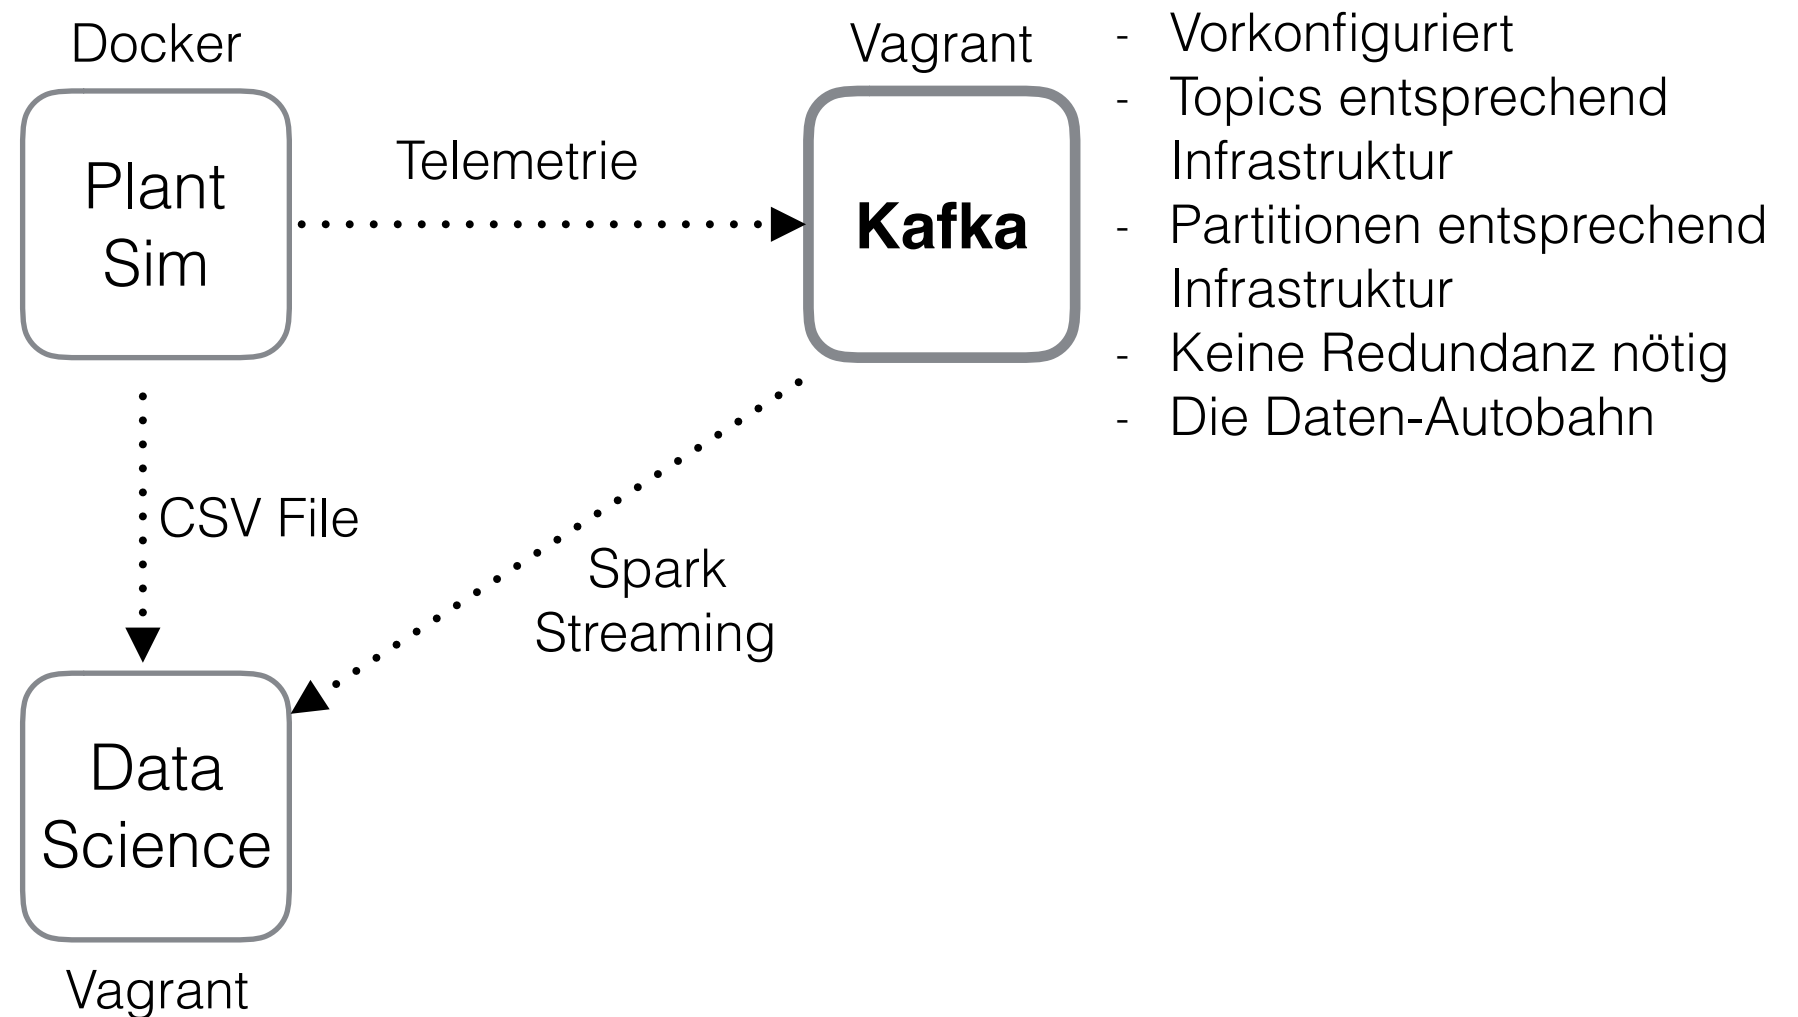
Docker

Plant Sim

Telemetrie

Vagrant

Kafka

- Vorkonfiguriert
- Topics entsprechend Infrastruktur
- Partitionen entsprechend Infrastruktur
- Keine Redundanz nötig
- Die Daten-Autobahn

CSV File

Spark Streaming

Data Science

Vagrant